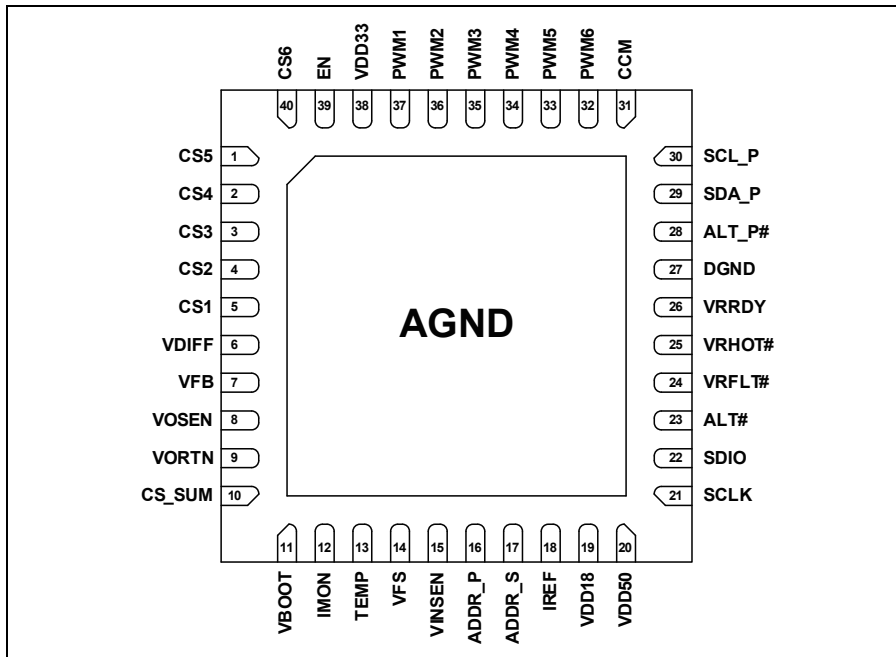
CS6 40
EN 39
VDD33 38
PWM1 37
PWM2 36
PWM3 35
PWM4 34
PWM5 33
PWM6 32
CCM 31

CS5 1
CS4 2
CS3 3
CS2 4
CS1 5
VDIFF 6
VFB 7
VOSEN 8
VORTN 9
CS_SUM 10

AGND

30 SCL_P
29 SDA_P
28 ALT_P#
27 DGND
26 VRRDY
25 VRHOT#
24 VRFLT#
23 ALT#
22 SDIO
21 SCLK

11 VBOOT
12 IMON
13 TEMP
14 VFS
15 VINSEN
16 ADDR_P
17 ADDR_S
18 IREF
19 VDD18
20 VDD50